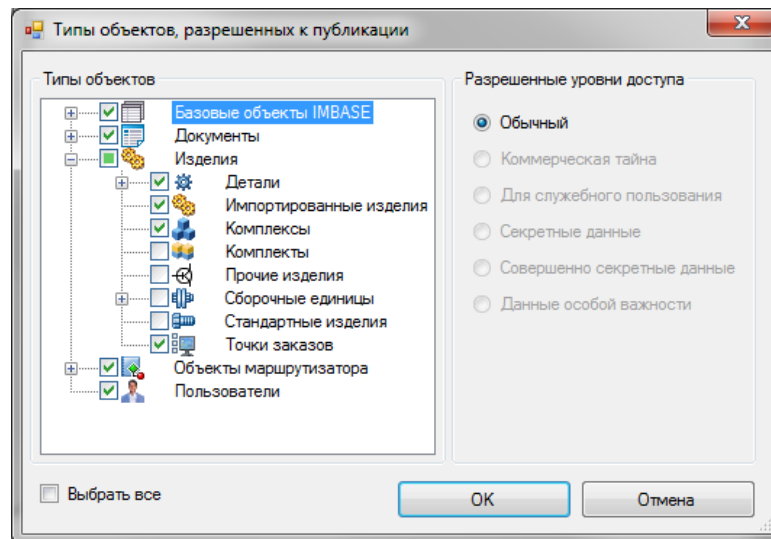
Типы объектов, разрешенных к публикации

Типы объектов

Базовые объекты IMBASE
Документы
Изделия
Детали
Импортированные изделия
Комплексы
Комплекты
Прочие изделия
Сборочные единицы
Стандартные изделия
Точки заказов
Объекты маршрутизатора
Пользователи

Разрешенные уровни доступа

Обычный
Коммерческая тайна
Для служебного пользования
Секретные данные
Совершенно секретные данные
Данные особой важности

Выбрать все

OK

Отмена